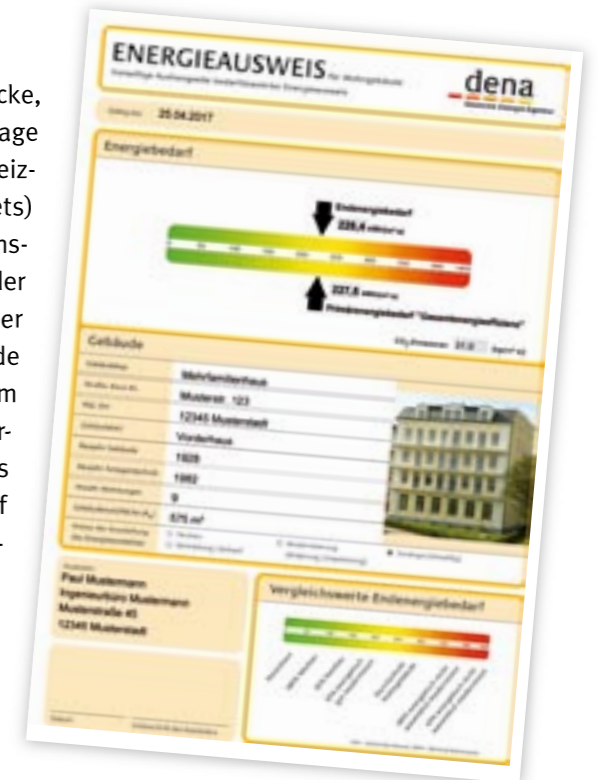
cke,
age
eiz-
ets)
ns-
ler
er
de
m
r-
s
f

ENERGIEAUSWEIS für Wohngebäude
dena
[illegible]
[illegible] 25.04.2017
Energiebedarf
Endenergiebedarf
226,4 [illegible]
227,8 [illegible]
Primärenergiebedarf "Gesamtenergieeffizienz"
Gebäude
Mehrfamilienhaus
Musterstr. 123
12345 Musterstadt
Vorderhaus
1928
1992
9
575 $m^2$
Paul Mustermann
Ingenieurbüro Mustermann
Musterstraße 45
12345 Musterstadt
Vergleichswerte Endenergiebedarf